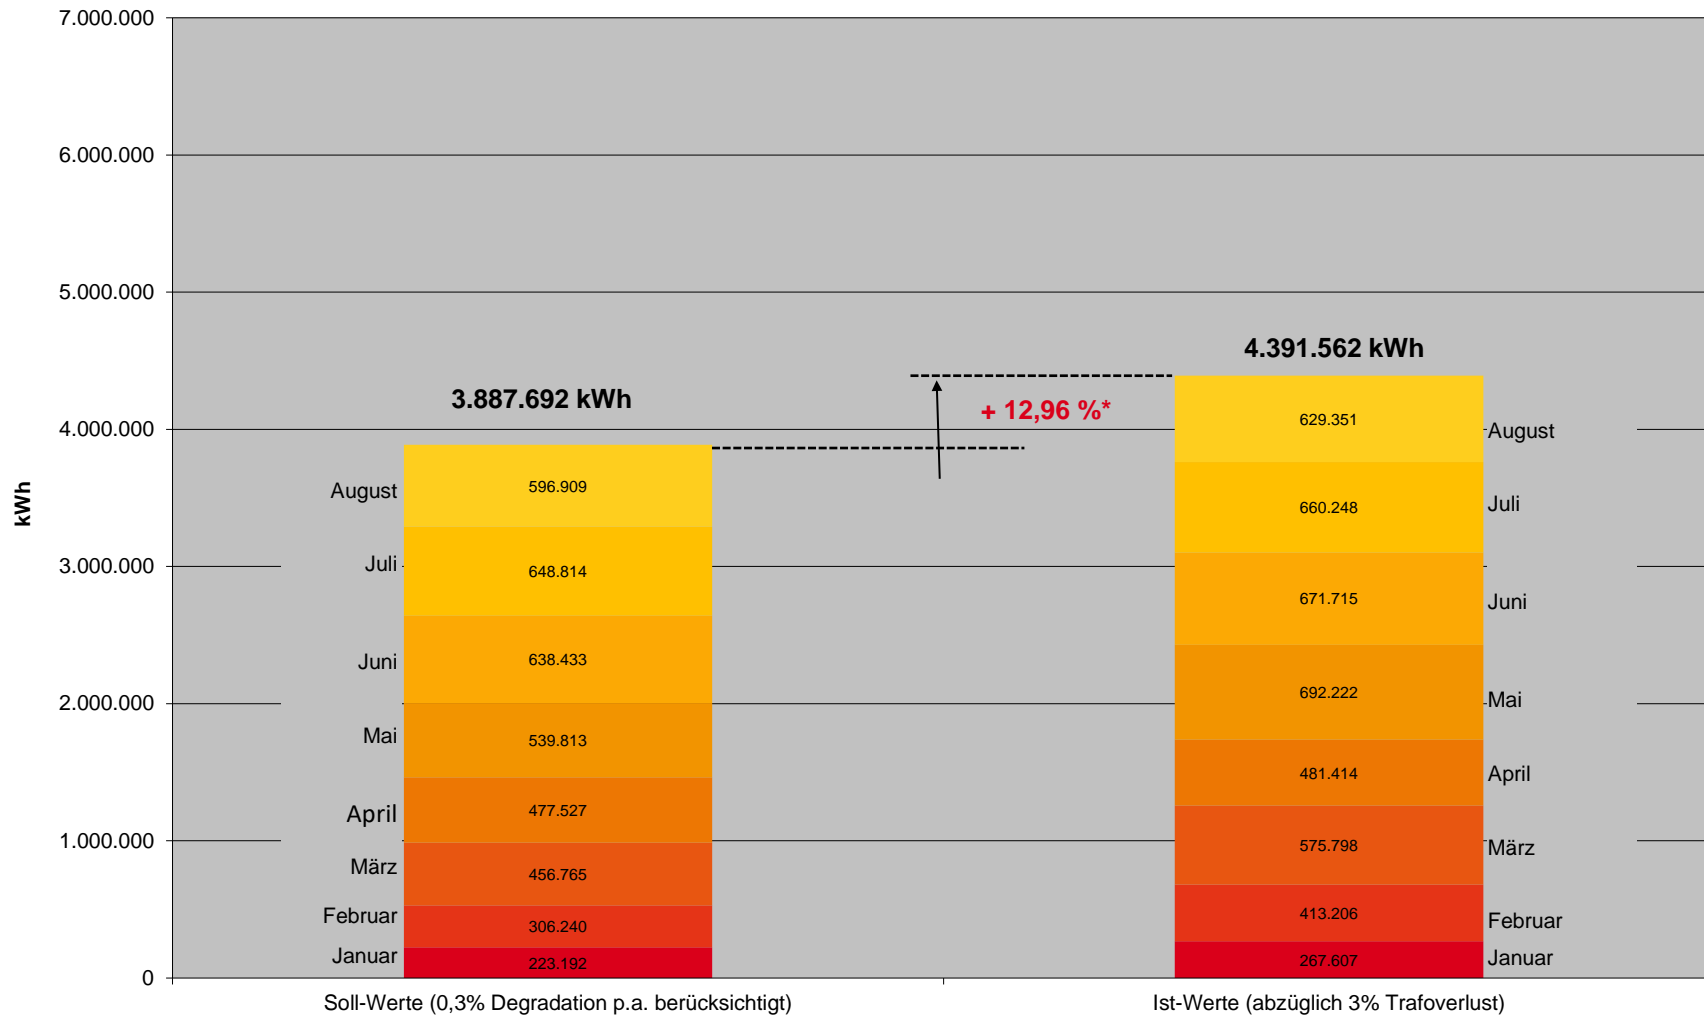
7.000.000
6.000.000
5.000.000
4.000.000
3.000.000
2.000.000
1.000.000
0

kWh

3.887.692 kWh

+ 12,96 %*

4.391.562 kWh

August
596.909
Juli
648.814
Juni
638.433
Mai
539.813
April
477.527
März
456.765
Februar
306.240
Januar
223.192

629.351
August
660.248
Juli
671.715
Juni
692.222
Mai
481.414
April
575.798
März
413.206
Februar
267.607
Januar

Soll-Werte (0,3% Degradation p.a. berücksichtigt)

Ist-Werte (abzüglich 3% Trafoverlust)